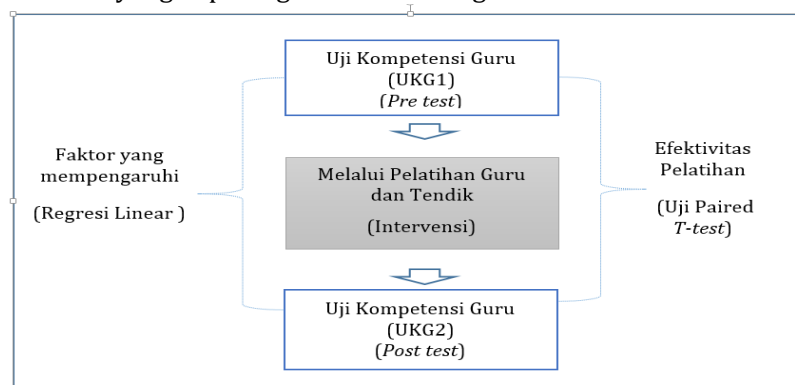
Uji Kompetensi Guru (UKG1) (Pre test)

Faktor yang mempengaruhi

(Regresi Linear )

Melalui Pelatihan Guru dan Tendik

(Intervensi)

Efektivitas Pelatihan

(Uji Paired T-test)

Uji Kompetensi Guru (UKG2) (Post test)